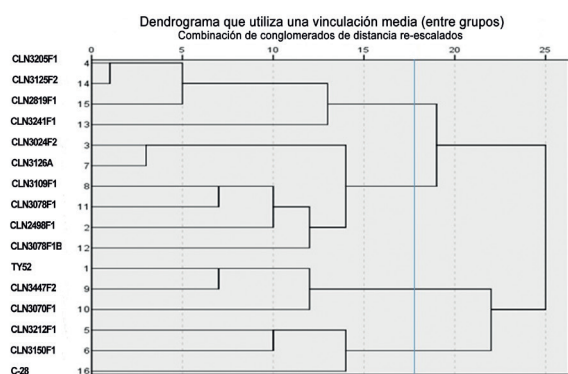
Dendrograma que utiliza una vinculación media (entre grupos)
Combinación de conglomerados de distancia re-escalados

0 5 10 15 20 25

CLN3205F1 4
CLN3125F2 14
CLN2819F1 15
CLN3241F1 13
CLN3024F2 3
CLN3126A 7
CLN3109F1 8
CLN3078F1 11
CLN2498F1 2
CLN3078F1B 12
TY52 1
CLN3447F2 9
CLN3070F1 10
CLN3212F1 5
CLN3150F1 6
C-28 16